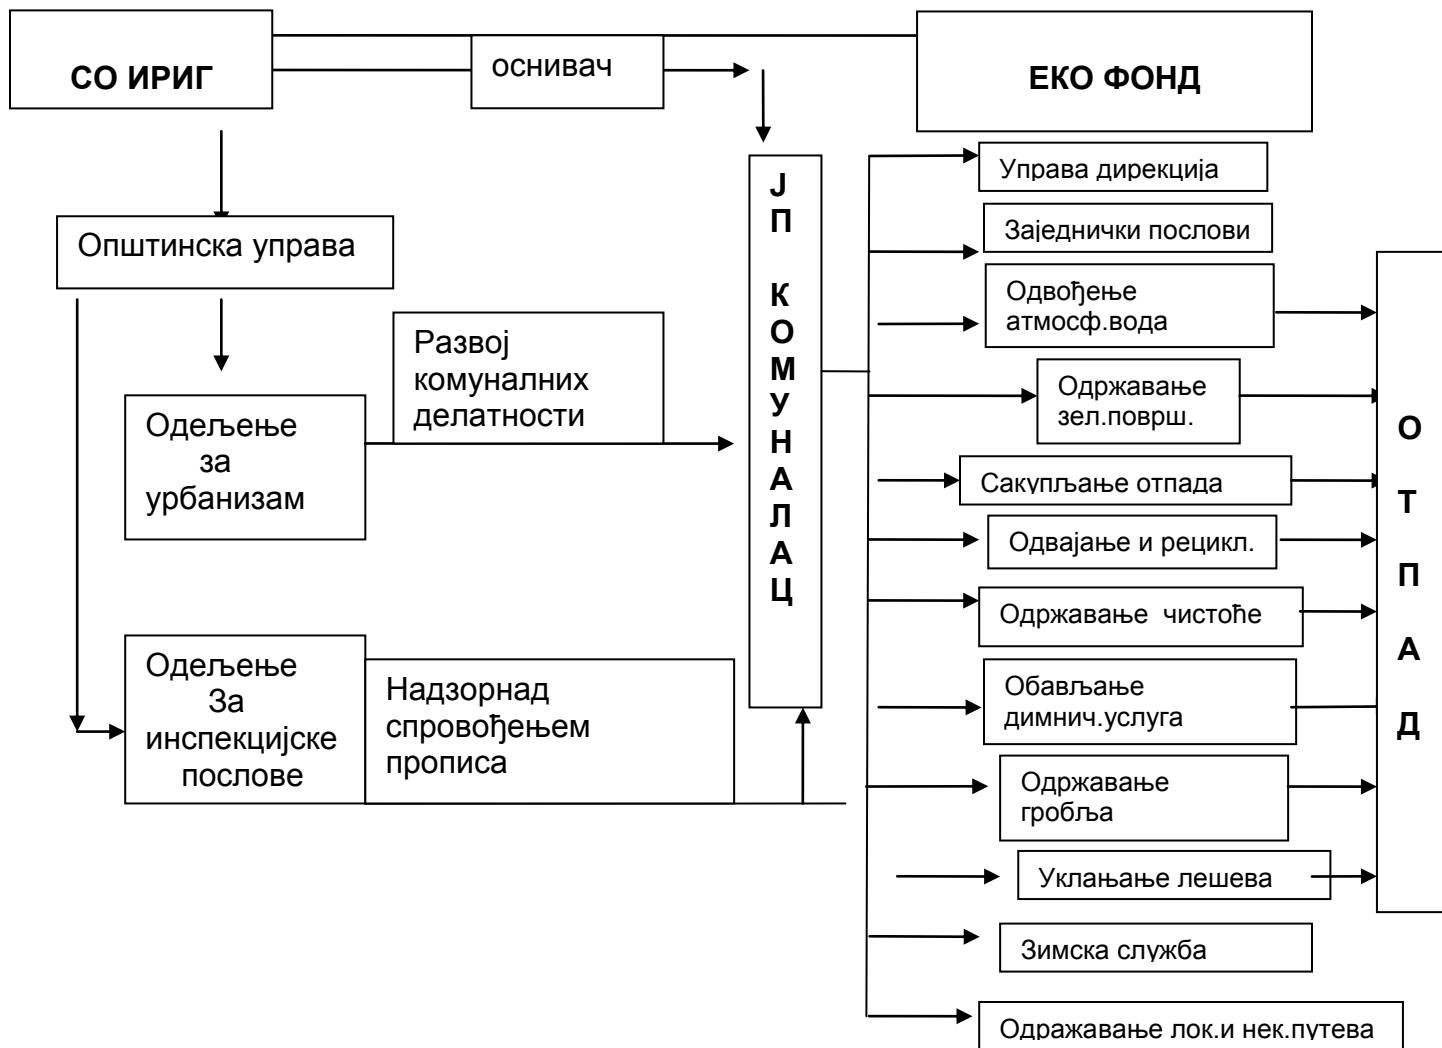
СО ИРИГ

оснивач

ЕКО ФОНД

Општинска управа

Одељење за урбанизам

Развој комуналних делатности

Одељење За инспекцијске послове

Надзорнад спровођењем прописа

Ј П КОМУНАЛАЦ

Управа дирекција

Заједнички послови

Одвођење атмосф.вода

Одржавање зел.површ.

Сакупљање отпада

Одвајање и рецикл.

Одржавање чистоће

Обављање димнич.услуга

Одржавање гробља

Уклањање лешева

Зимска служба

Одражавање лок.и нек.путева

ОТПАД